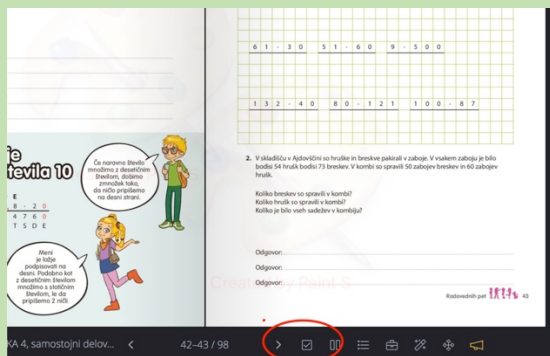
6 1 · 3 0   5 1 · 6 0   9 · 5 0 0

1 3 2 · 4 0   8 0 · 1 2 1   1 0 0 · 8 7

ie
tevila 10

Ča noravno število množimo z desetiškim številom, dobimo zmnožek tako, da ničlo pripišemo na desni strani.

8 · 2 0
4 7 6 0
T S D E

Meni je lažje podpisovati na desni. Podobno kot z desetiškim številom množimo s stoitiškim številom, le da pripišemo 2 ničli.

2. V skladišču v Ajdovščini so hruške in breskve pakirali v zaboje. V vsakem zaboju je bilo bodisi 54 hrušk bodisi 73 breskev. V kombi so spravili 50 zabojev breskev in 60 zabojev hrušk.

Koliko breskev so spravili v kombi?
Koliko hrušk so spravili v kombi?
Koliko je bilo vseh sadežev v kombiju?

Odgovor:
Odgovor:
Odgovor:

Created by Paint S

Radovednih pet 43

KA 4, samostojni delov...   <   42–43 / 98   >